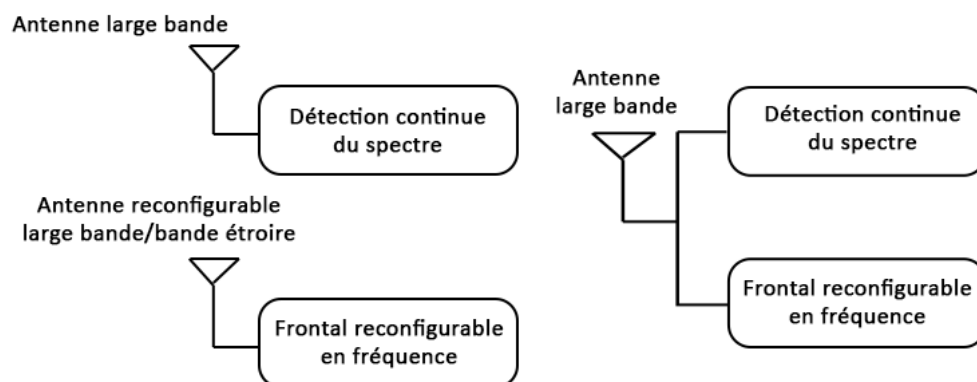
Antenne large bande

Détection continue du spectre

Antenne reconfigurable large bande/bande étroire

Frontal reconfigurable en fréquence

Antenne large bande

Détection continue du spectre

Frontal reconfigurable en fréquence